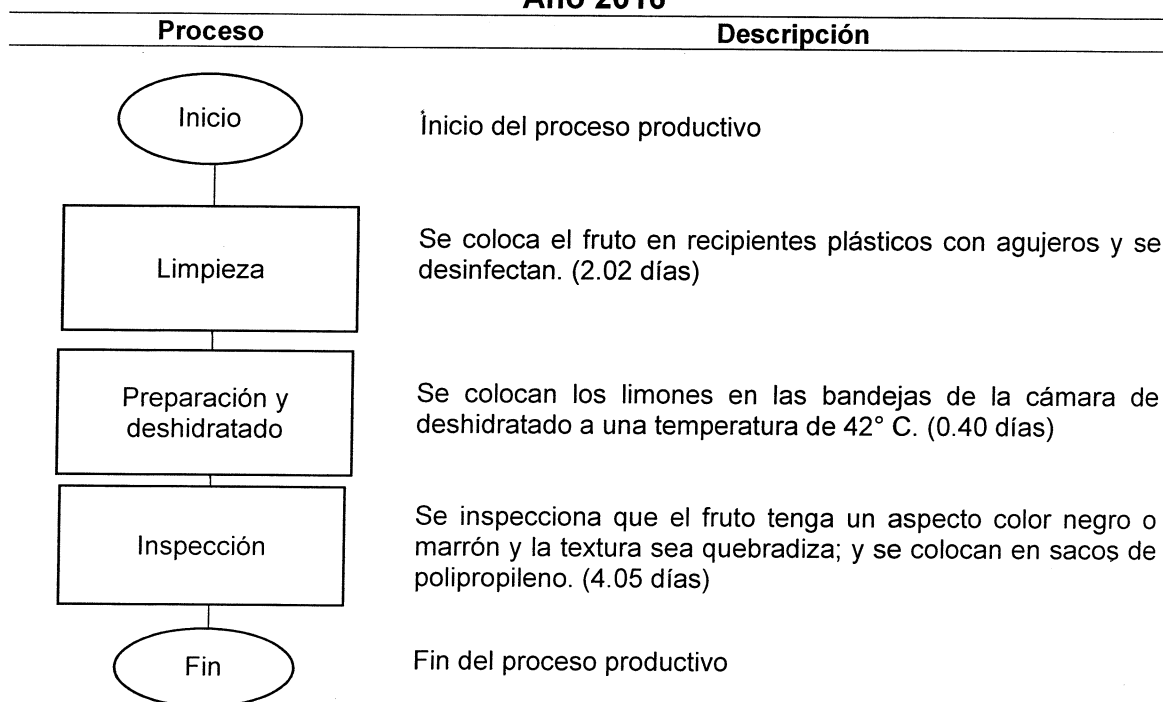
Año 2016

| Proceso | Descripción |
|---|---|
| Inicio | Inicio del proceso productivo |
| Limpieza | Se coloca el fruto en recipientes plásticos con agujeros y se desinfectan. (2.02 días) |
| Preparación y deshidratado | Se colocan los limones en las bandejas de la cámara de deshidratado a una temperatura de 42° C. (0.40 días) |
| Inspección | Se inspecciona que el fruto tenga un aspecto color negro o marrón y la textura sea quebradiza; y se colocan en sacos de polipropileno. (4.05 días) |
| Fin | Fin del proceso productivo |